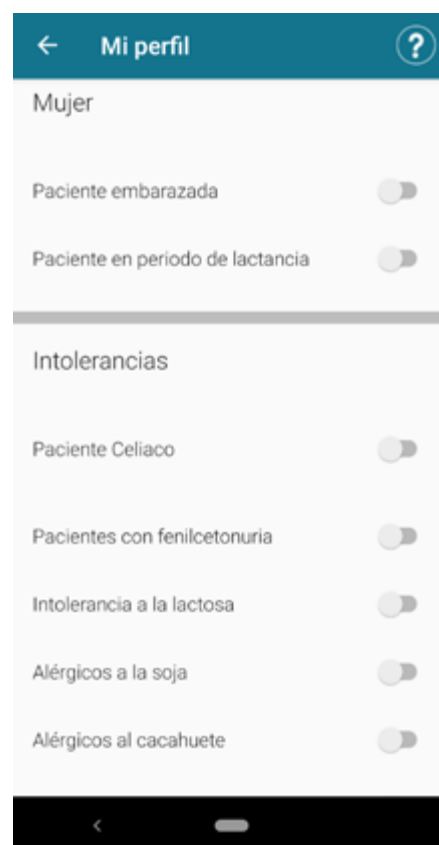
Mi perfil

?

Mujer

Paciente embarazada

Paciente en periodo de lactancia

Intolerancias

Paciente Celiaco

Pacientes con fenilcetonuria

Intolerancia a la lactosa

Alérgicos a la soja

Alérgicos al cacahuete